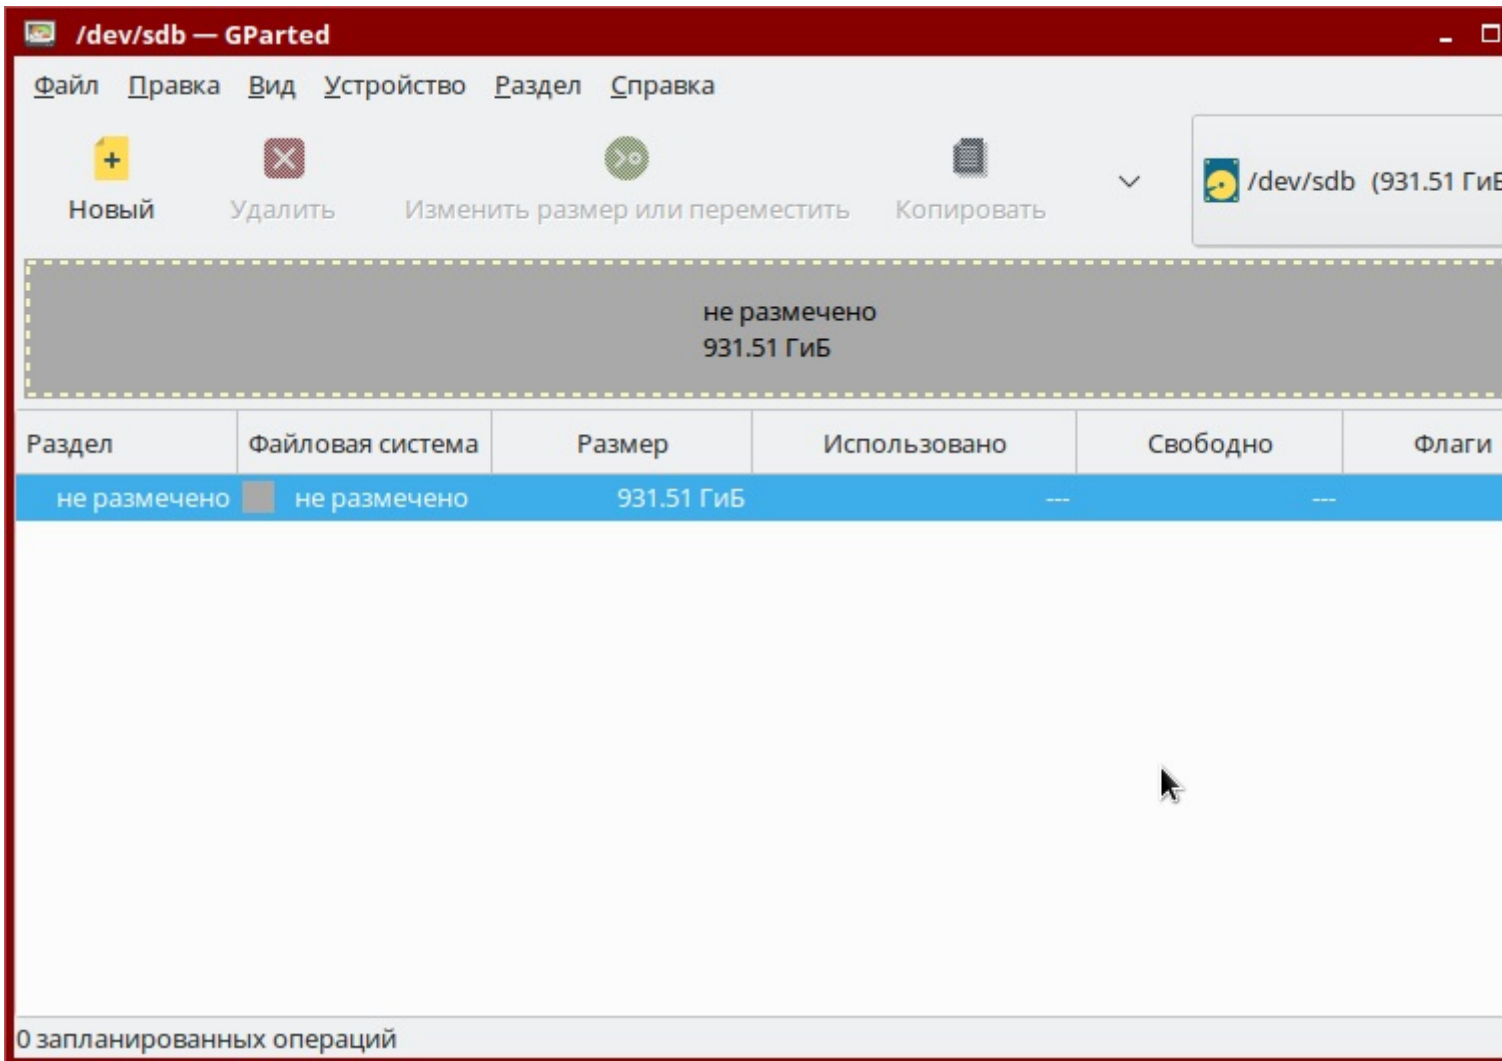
/dev/sdb — GParted

Файл Правка Вид Устройство Раздел Справка

Новый Удалить Изменить размер или переместить Копировать

/dev/sdb (931.51 ГиБ

не размечено
931.51 ГиБ

| Раздел | Файловая система | Размер | Использовано | Свободно | Флаги |
|---|---|---|---|---|---|
| не размечено | не размечено | 931.51 ГиБ | --- | --- | |

0 запланированных операций